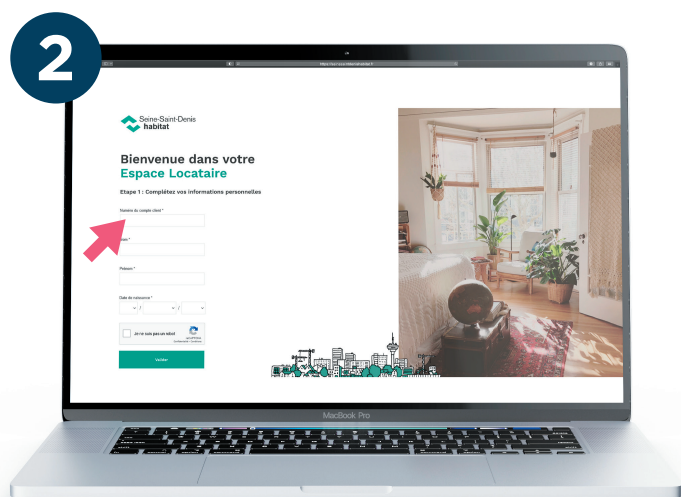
2

Seine-Saint-Denis
habitat

Bienvenue dans votre
Espace Locataire

Etape 1 : Complétez vos informations personnelles

Numéro de compte client *

Nom *

Prénom *

Date de naissance *

/ /

Je ne suis pas un robot

reCAPTCHA
Confidentialité - Conditions

Valider

MacBook Pro